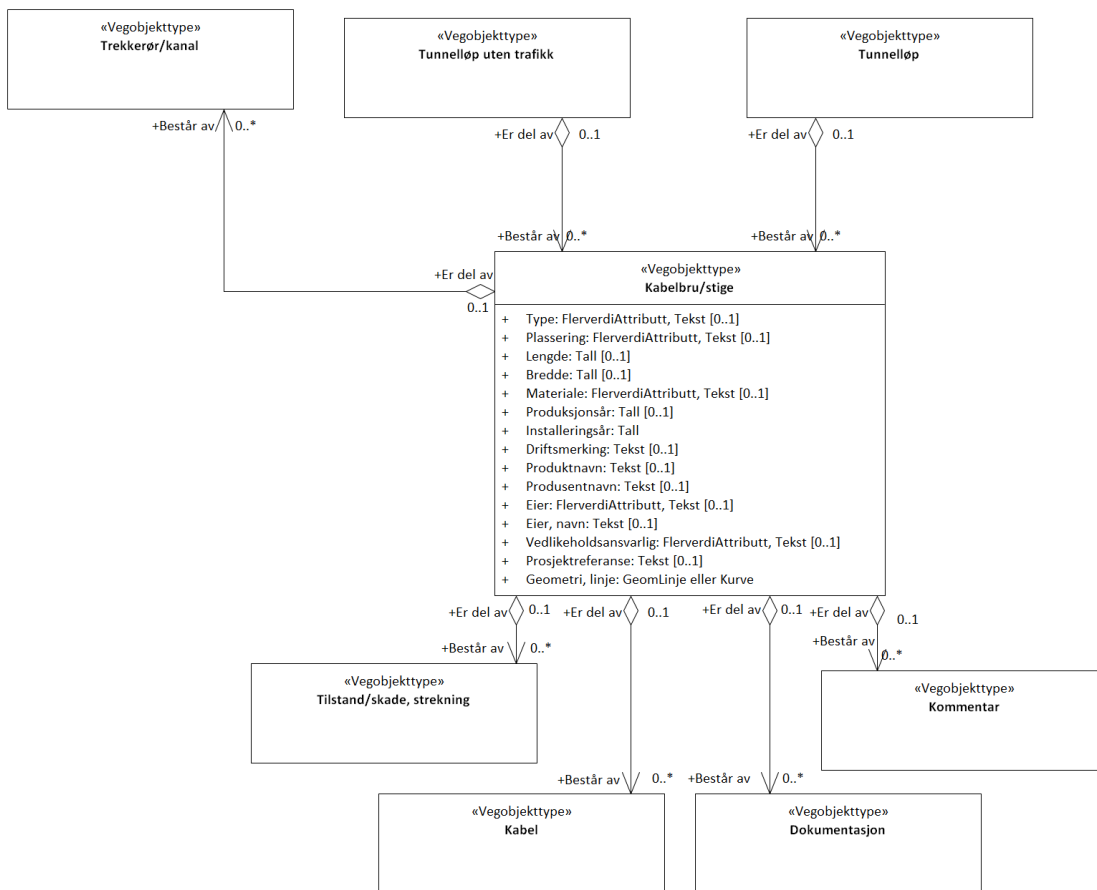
«Vegobjekttype»
Trekkerør/kanal

«Vegobjekttype»
Tunnelløp uten trafikk

«Vegobjekttype»
Tunnelløp

+Består av 0..*

+Er del av 0..1

+Er del av 0..1

+Består av 0..*

+Består av 0..*

+Er del av
0..1

«Vegobjekttype»
Kabelbru/stige

+ Type: FlerverdiAttributt, Tekst [0..1]
+ Plassering: FlerverdiAttributt, Tekst [0..1]
+ Lengde: Tall [0..1]
+ Bredde: Tall [0..1]
+ Materiale: FlerverdiAttributt, Tekst [0..1]
+ Produksjonsår: Tall [0..1]
+ Installeringsår: Tall
+ Driftsmerking: Tekst [0..1]
+ Produktnavn: Tekst [0..1]
+ Produsentnavn: Tekst [0..1]
+ Eier: FlerverdiAttributt, Tekst [0..1]
+ Eier, navn: Tekst [0..1]
+ Vedlikeholdsansvarlig: FlerverdiAttributt, Tekst [0..1]
+ Prosjektreferanse: Tekst [0..1]
+ Geometri, linje: GeomLinje eller Kurve

+Er del av 0..1
+Er del av 0..1
+Er del av 0..1
+Er del av 0..1

+Består av 0..*

+Består av 0..*

«Vegobjekttype»
Tilstand/skade, strekning

«Vegobjekttype»
Kommentar

+Består av 0..*
+Består av 0..*

«Vegobjekttype»
Kabel

«Vegobjekttype»
Dokumentasjon